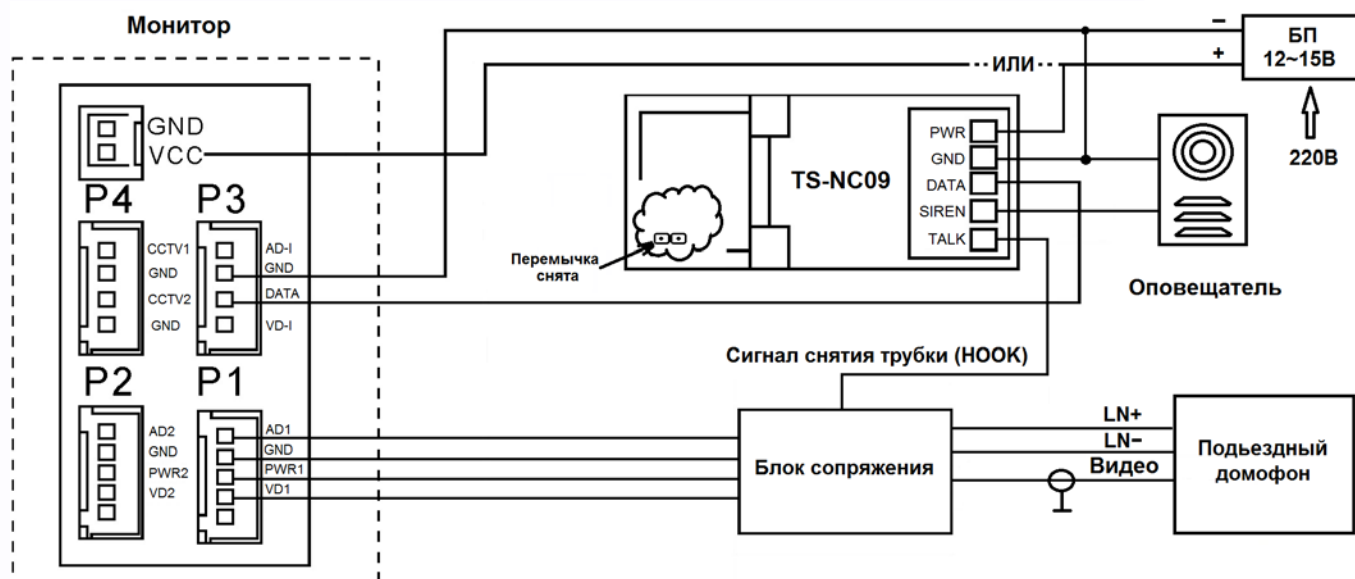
Монитор

GND
VCC

P4
CCTV1
GND
CCTV2
GND

P3
AD-I
GND
DATA
VD-I

P2
AD2
GND
PWR2
VD2

P1
AD1
GND
PWR1
VD1

–
+
БП
12~15В
220В

ИЛИ

TS-NC09
PWR
GND
DATA
SIREN
TALK

Перемычка снята

Оповещатель

Сигнал снятия трубки (HOOK)

Блок сопряжения

LN+
LN–
Видео

Подьездный домофон